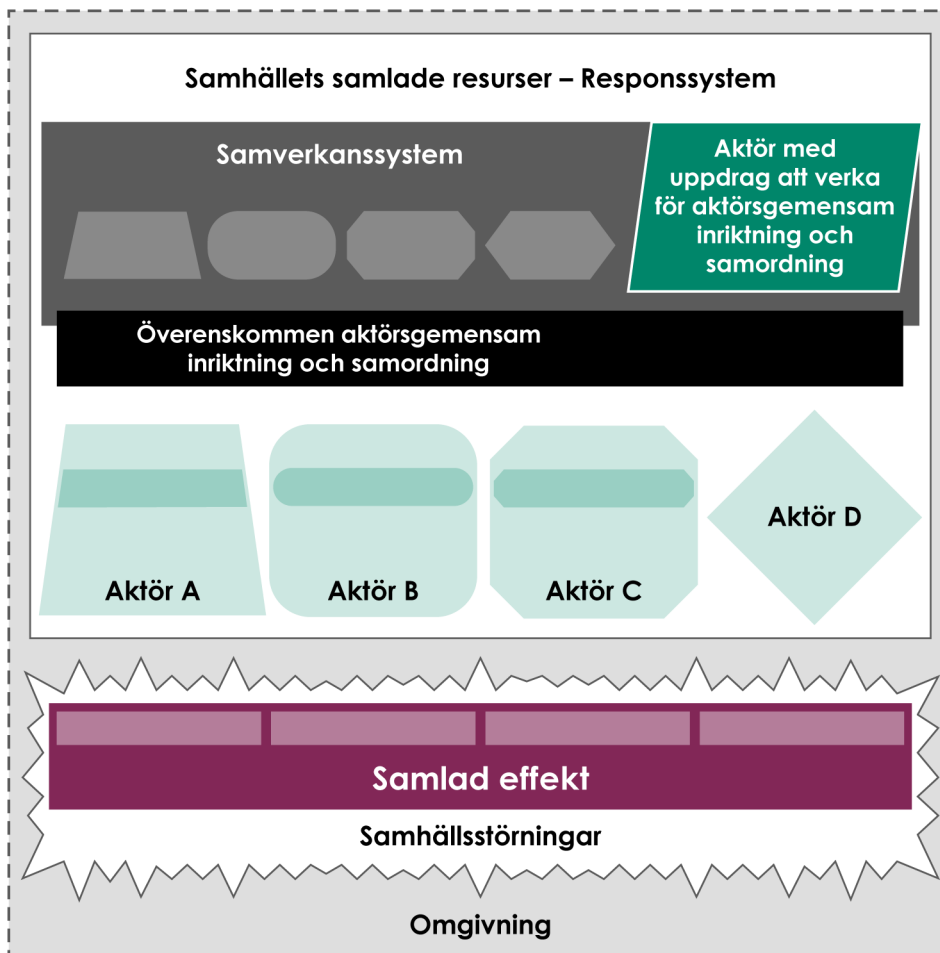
Samhällets samlade resurser – Responssystem

Samverkanssystem

Aktör med uppdrag att verka för aktörsgemensam inriktning och samordning

Överenskommen aktörsgemensam inriktning och samordning

Aktör A

Aktör B

Aktör C

Aktör D

Samlad effekt

Samhällsstörningar

Omgivning